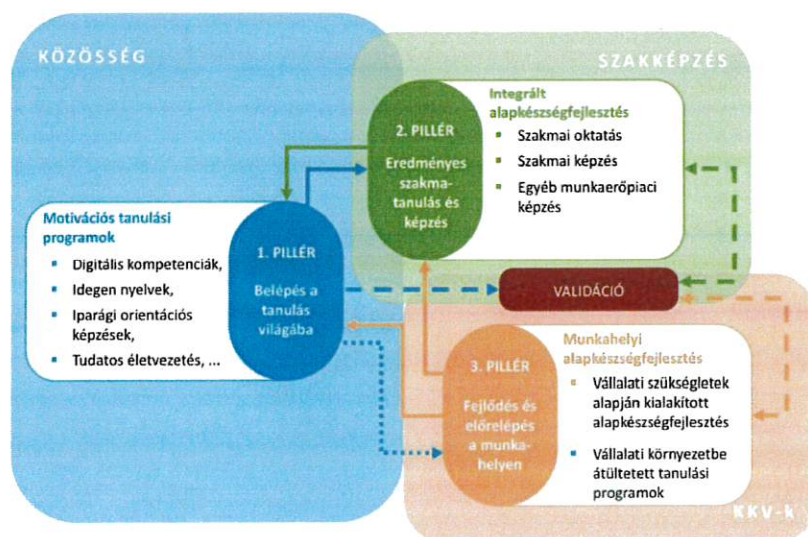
KÖZÖSSÉG

SZAKKÉPZÉS

Integrált alapkészségfejlesztés

2. PILLÉR

Eredményes szakmatanulás és képzés

- Szakmai oktatás
- Szakmai képzés
- Egyéb munkaerőpiaci képzés

Motivációs tanulási programok

- Digitális kompetenciák,
- Idegen nyelvek,
- Iparági orientációs képzések,
- Tudatos életvezetés, ...

1. PILLÉR

Belépés a tanulás világába

VALIDÁCIÓ

Munkahelyi alapkészségfejlesztés

3. PILLÉR

Fejlődés és előrelépés a munkahelyen

- Vállalati szükségletek alapján kialakított alapkészségfejlesztés
- Vállalati környezetbe átültetett tanulási programok

KKV-k